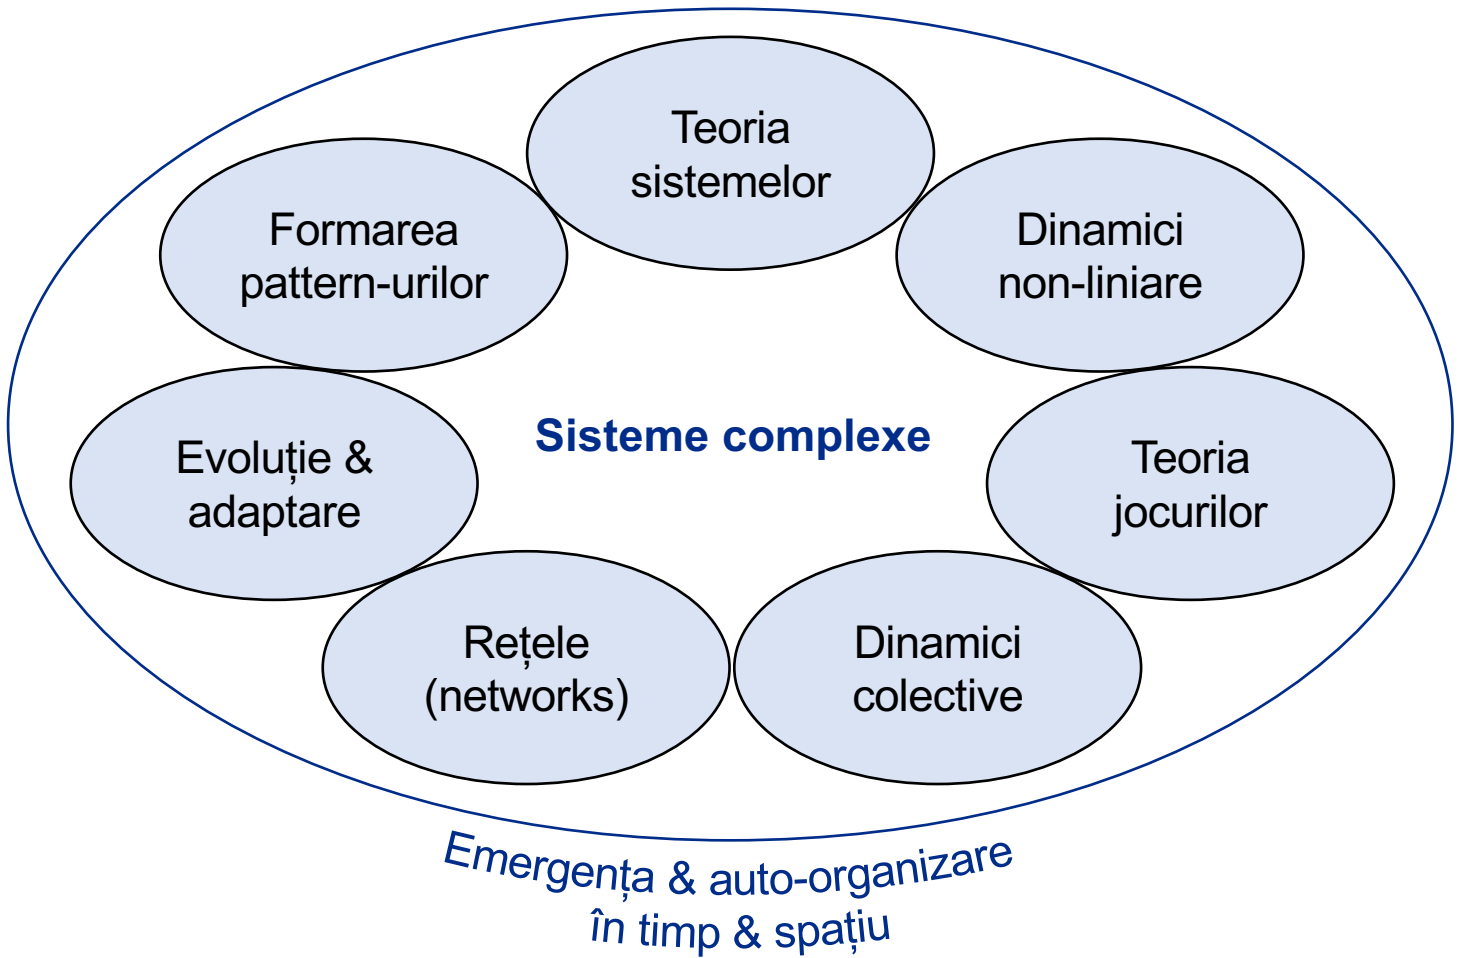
Teoria sistemelor

Formarea pattern-urilor

Dinamici non-liniare

Sisteme complexe

Evoluție & adaptare

Teoria jocurilor

Rețele (networks)

Dinamici colective

Emergența & auto-organizare în timp & spațiu